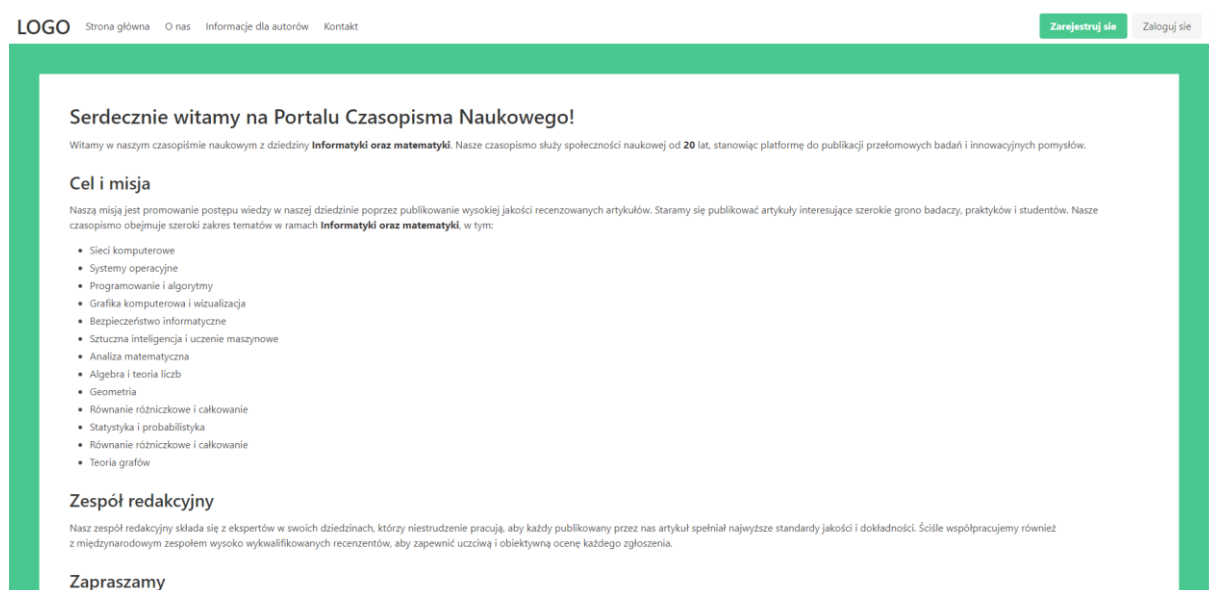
LOGO Strona główna O nas Informacje dla autorów Kontakt

Zarejestruj sie Zaloguj sie

Serdecznie witamy na Portalu Czasopisma Naukowego!

Witamy w naszym czasopiśmie naukowym z dziedziny **Informatyki oraz matematyki**. Nasze czasopismo służy społeczności naukowej od **20** lat, stanowiąc platformę do publikacji przełomowych badań i innowacyjnych pomysłów.

Cel i misja

Naszą misją jest promowanie postępu wiedzy w naszej dziedzinie poprzez publikowanie wysokiej jakości recenzowanych artykułów. Staramy się publikować artykuły interesujące szerokie grono badaczy, praktyków i studentów. Nasze czasopismo obejmuje szeroki zakres tematów w ramach **Informatyki oraz matematyki**, w tym:

- Sieci komputerowe
- Systemy operacyjne
- Programowanie i algorytmy
- Grafika komputerowa i wizualizacja
- Bezpieczeństwo informatyczne
- Sztuczna inteligencja i uczenie maszynowe
- Analiza matematyczna
- Algebra i teoria liczb
- Geometria
- Równanie różniczkowe i całkowanie
- Statystyka i probabilistyka
- Równanie różniczkowe i całkowanie
- Teoria grafów

Zespół redakcyjny

Nasz zespół redakcyjny składa się z ekspertów w swoich dziedzinach, którzy niestrudzenie pracują, aby każdy publikowany przez nas artykuł spełniał najwyższe standardy jakości i dokładności. Ściśle współpracujemy również z międzynarodowym zespołem wysoko wykwalifikowanych recenzentów, aby zapewnić uczciwą i obiektywną ocenę każdego zgłoszenia.

Zapraszamy